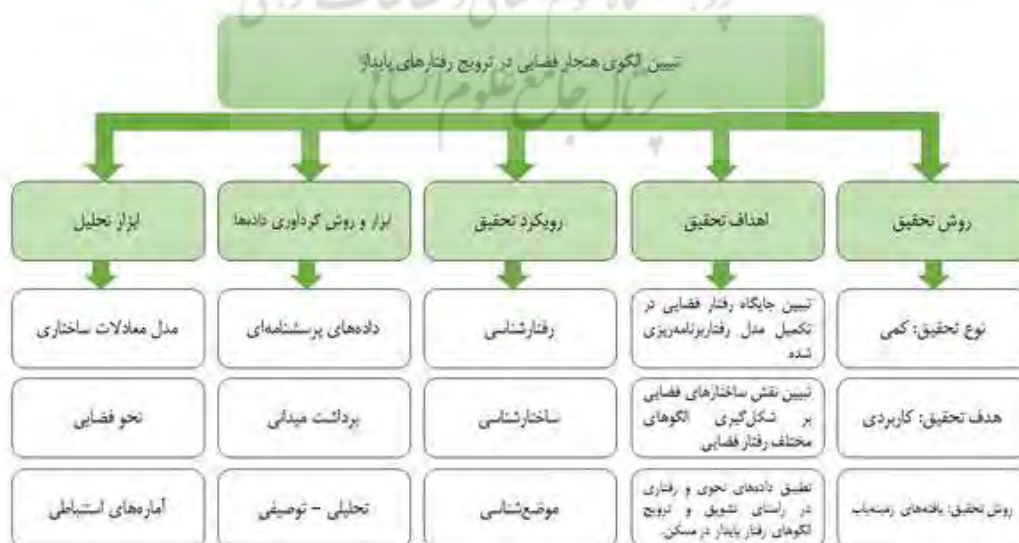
پرتال جامع علوم انسانی

تبیین الگوی هنجار فضایی در ترویج رفتارهای پایدار

روش تحقیق

نوع تحقیق: کمی

هدف تحقیق: کاربردی

روش تحقیق: یافته‌های زمینه‌یاب

اهداف تحقیق

تبیین جایگاه رفتار فضایی در تکمیل مدل رفتاربرنامه‌ریزی شده

تبیین نقش ساختارهای فضایی بر شکل‌گیری الگوهای مختلف رفتار فضایی

تطبیق داده‌های نحوی و رفتاری در راستای تشویق و ترویج الگوهای رفتار پایدار در مسکن.

رویکرد تحقیق

رفتارشناسی

ساختارشناسی

موضع‌شناسی

ابزار و روش گردآوری داده‌ها

داده‌های پرسشنامه‌ای

برداشت میدانی

تحلیلی – توصیفی

ابزار تحلیل

مدل معادلات ساختاری

نحو فضایی

آماره‌های استنباطی